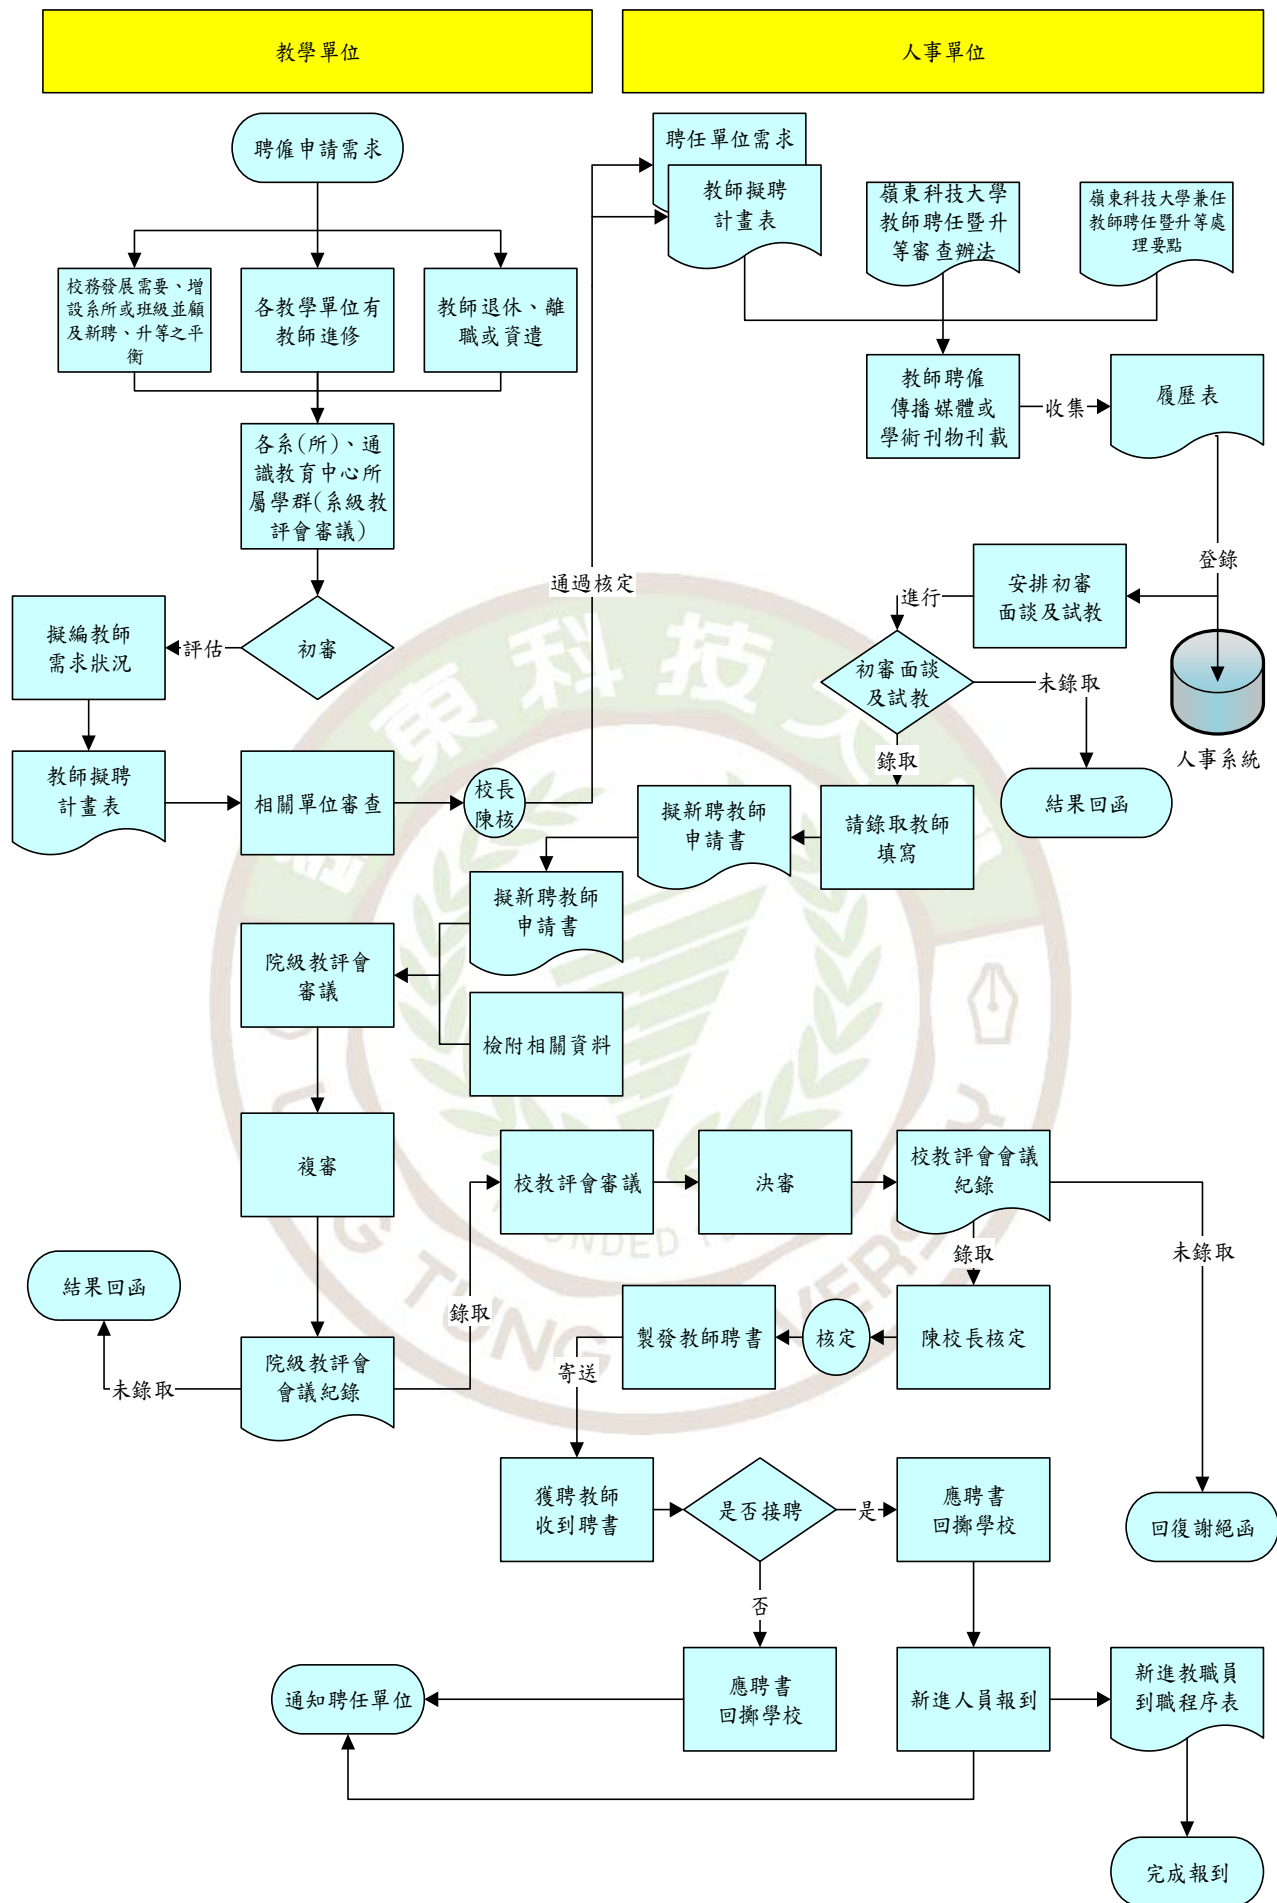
教學單位

人事單位

聘僱申請需求

校務發展需要、增設系所或班級並顧及新聘、升等之平衡

各教學單位有教師進修

教師退休、離職或資遣

各系(所)、通識教育中心所屬學群(系級教評會審議)

擬編教師需求狀況

評估

初審

教師擬聘計畫表

相關單位審查

校長陳核

通過核定

聘任單位需求

教師擬聘計畫表

嶺東科技大學教師聘任暨升等審查辦法

嶺東科技大學兼任教師聘任暨升等處理要點

教師聘僱傳播媒體或學術刊物刊載

收集

履歷表

登錄

人事系統

安排初審面談及試教

進行

初審面談及試教

未錄取

結果回函

錄取

請錄取教師填寫

擬新聘教師申請書

擬新聘教師申請書

院級教評會審議

檢附相關資料

複審

校教評會審議

決審

校教評會會議紀錄

未錄取

錄取

結果回函

未錄取

院級教評會會議紀錄

錄取

製發教師聘書

核定

陳校長核定

寄送

獲聘教師收到聘書

是否接聘

是

應聘書回擲學校

回復謝絕函

否

通知聘任單位

應聘書回擲學校

新進人員報到

新進教職員到職程序表

完成報到